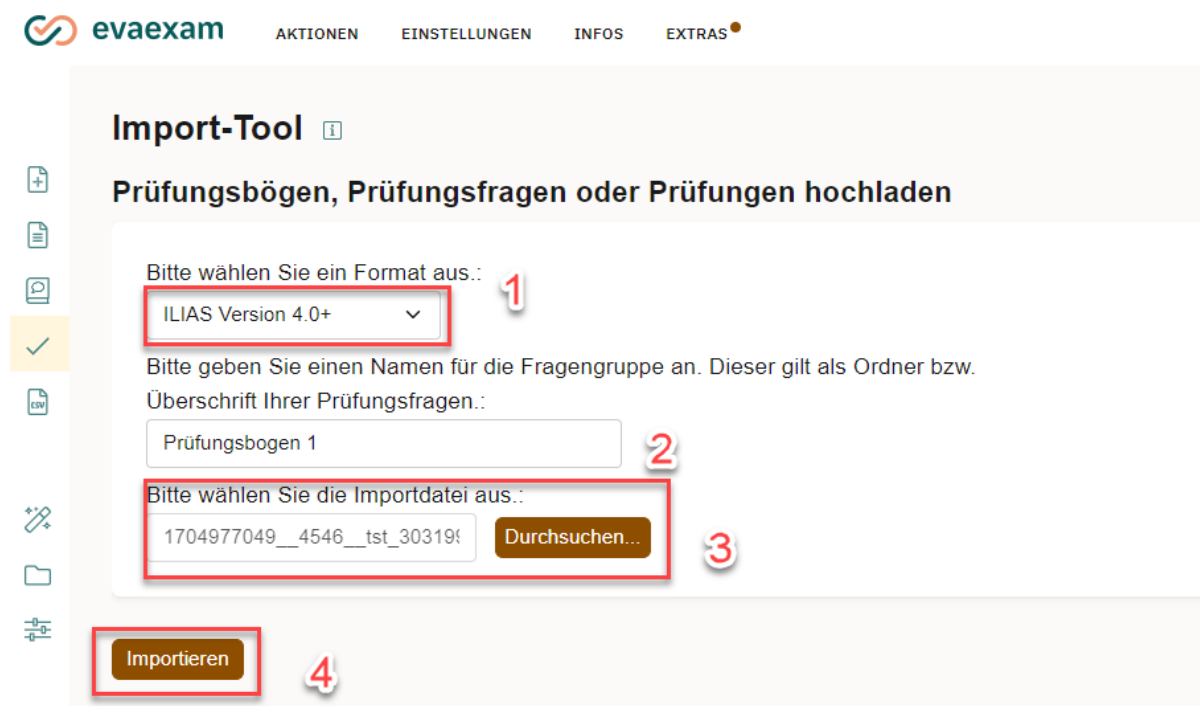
evaexam AKTIONEN EINSTELLUNGEN INFOS EXTRAS

Import-Tool

Prüfungsbögen, Prüfungsfragen oder Prüfungen hochladen

Bitte wählen Sie ein Format aus.:

ILIAS Version 4.0+

1

Bitte geben Sie einen Namen für die Fragengruppe an. Dieser gilt als Ordner bzw. Überschrift Ihrer Prüfungsfragen.:

Prüfungsbogen 1

2

Bitte wählen Sie die Importdatei aus.:

1704977049__4546__tst_30319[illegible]

Durchsuchen...

3

Importieren

4